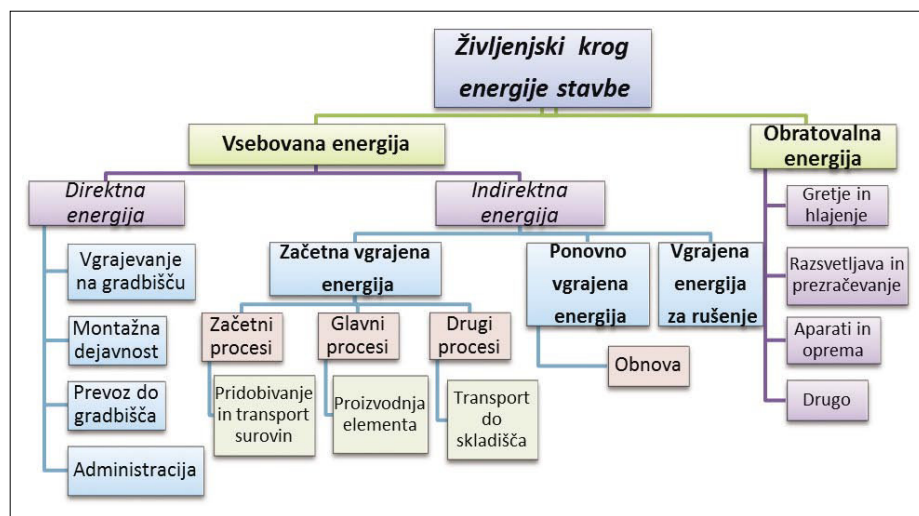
Življenjski krog energije stavbe

Vsebovana energija

Obratovalna energija

Direktna energija

Indirektna energija

Vgrajevanje na gradbišču

Montažna dejavnost

Prevoz do gradbišča

Administracija

Začetna vgrajena energija

Ponovno vgrajena energija

Vgrajena energija za rušenje

Začetni procesi

Glavni procesi

Drugi procesi

Pridobivanje in transport surovin

Proizvodnja elementa

Transport do skladišča

Obnova

Gretje in hlajenje

Razsvetljava in prezračevanje

Aparati in oprema

Drugo